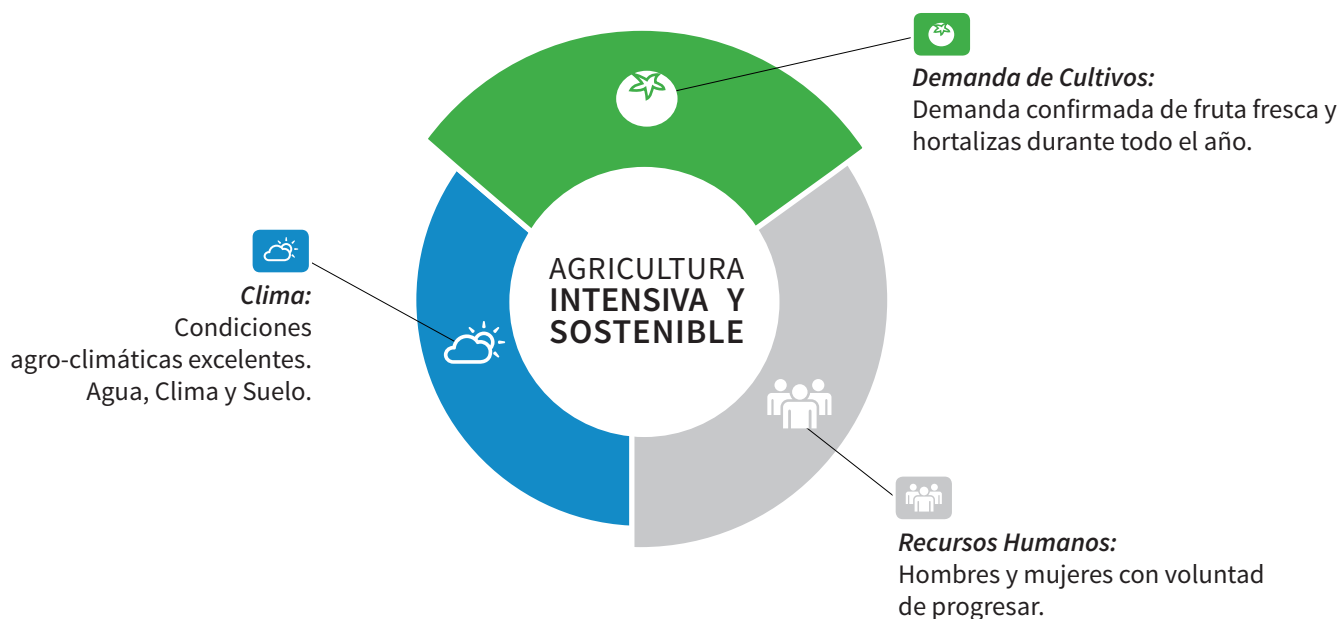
Demanda de Cultivos:
Demanda confirmada de fruta fresca y hortalizas durante todo el año.

Clima:
Condiciones agro-climáticas excelentes. Agua, Clima y Suelo.

AGRICULTURA
INTENSIVA Y
SOSTENIBLE

Recursos Humanos:
Hombres y mujeres con voluntad de progresar.